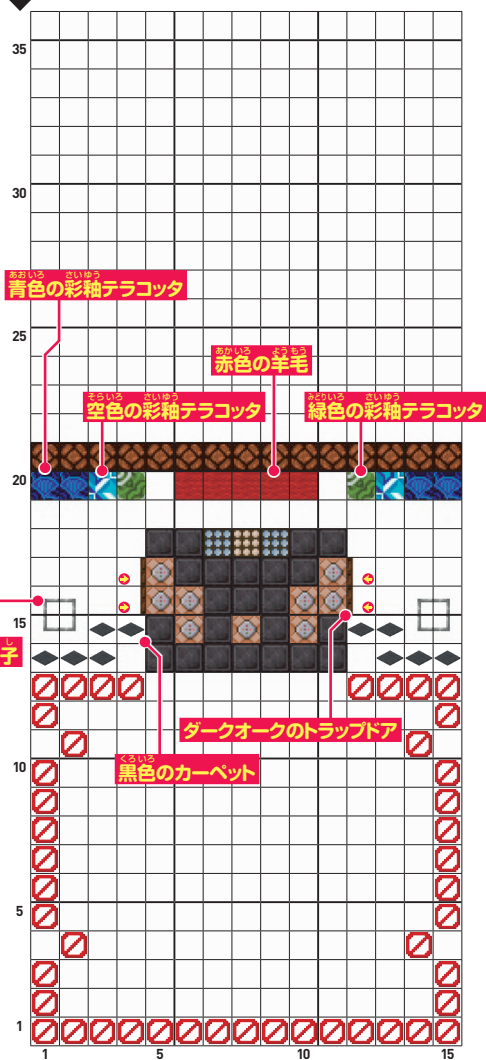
35

30

あおいろ さいゆう
青色の彩釉テラコッタ

25

あかいろ ようもう
赤色の羊毛

そらいろ さいゆう
空色の彩釉テラコッタ

みどりいろ さいゆう
緑色の彩釉テラコッタ

20

15

し
子

ダークオークのトラップドア

10

くろいろ
黒色のカーペット

5

1

1 5 10 15